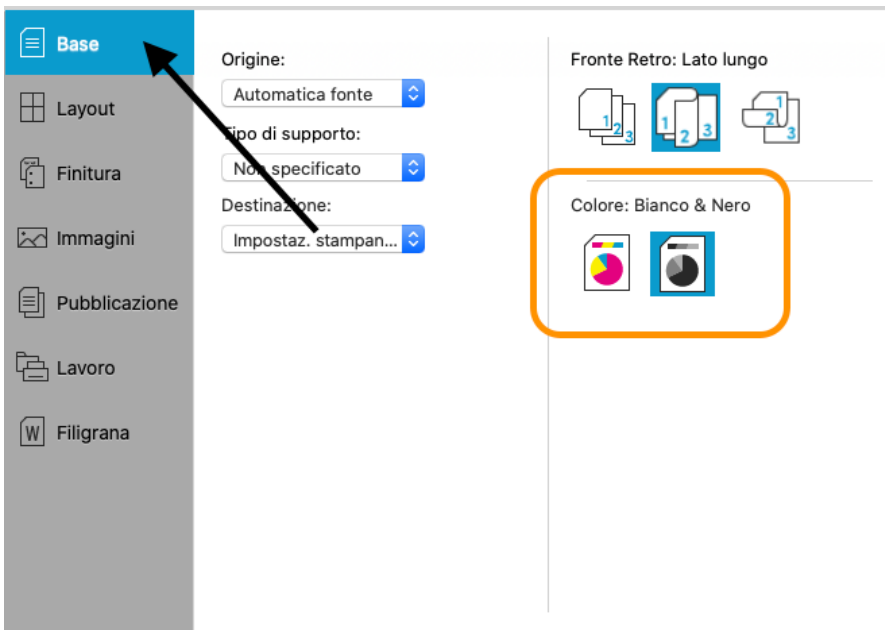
Base

Layout

Finitura

Immagini

Pubblicazione

Lavoro

Filigrana

Origine:

Automatica fonte

Tipo di supporto:

Non specificato

Destinazione:

Impostaz. stampan...

Fronte Retro: Lato lungo

Colore: Bianco & Nero